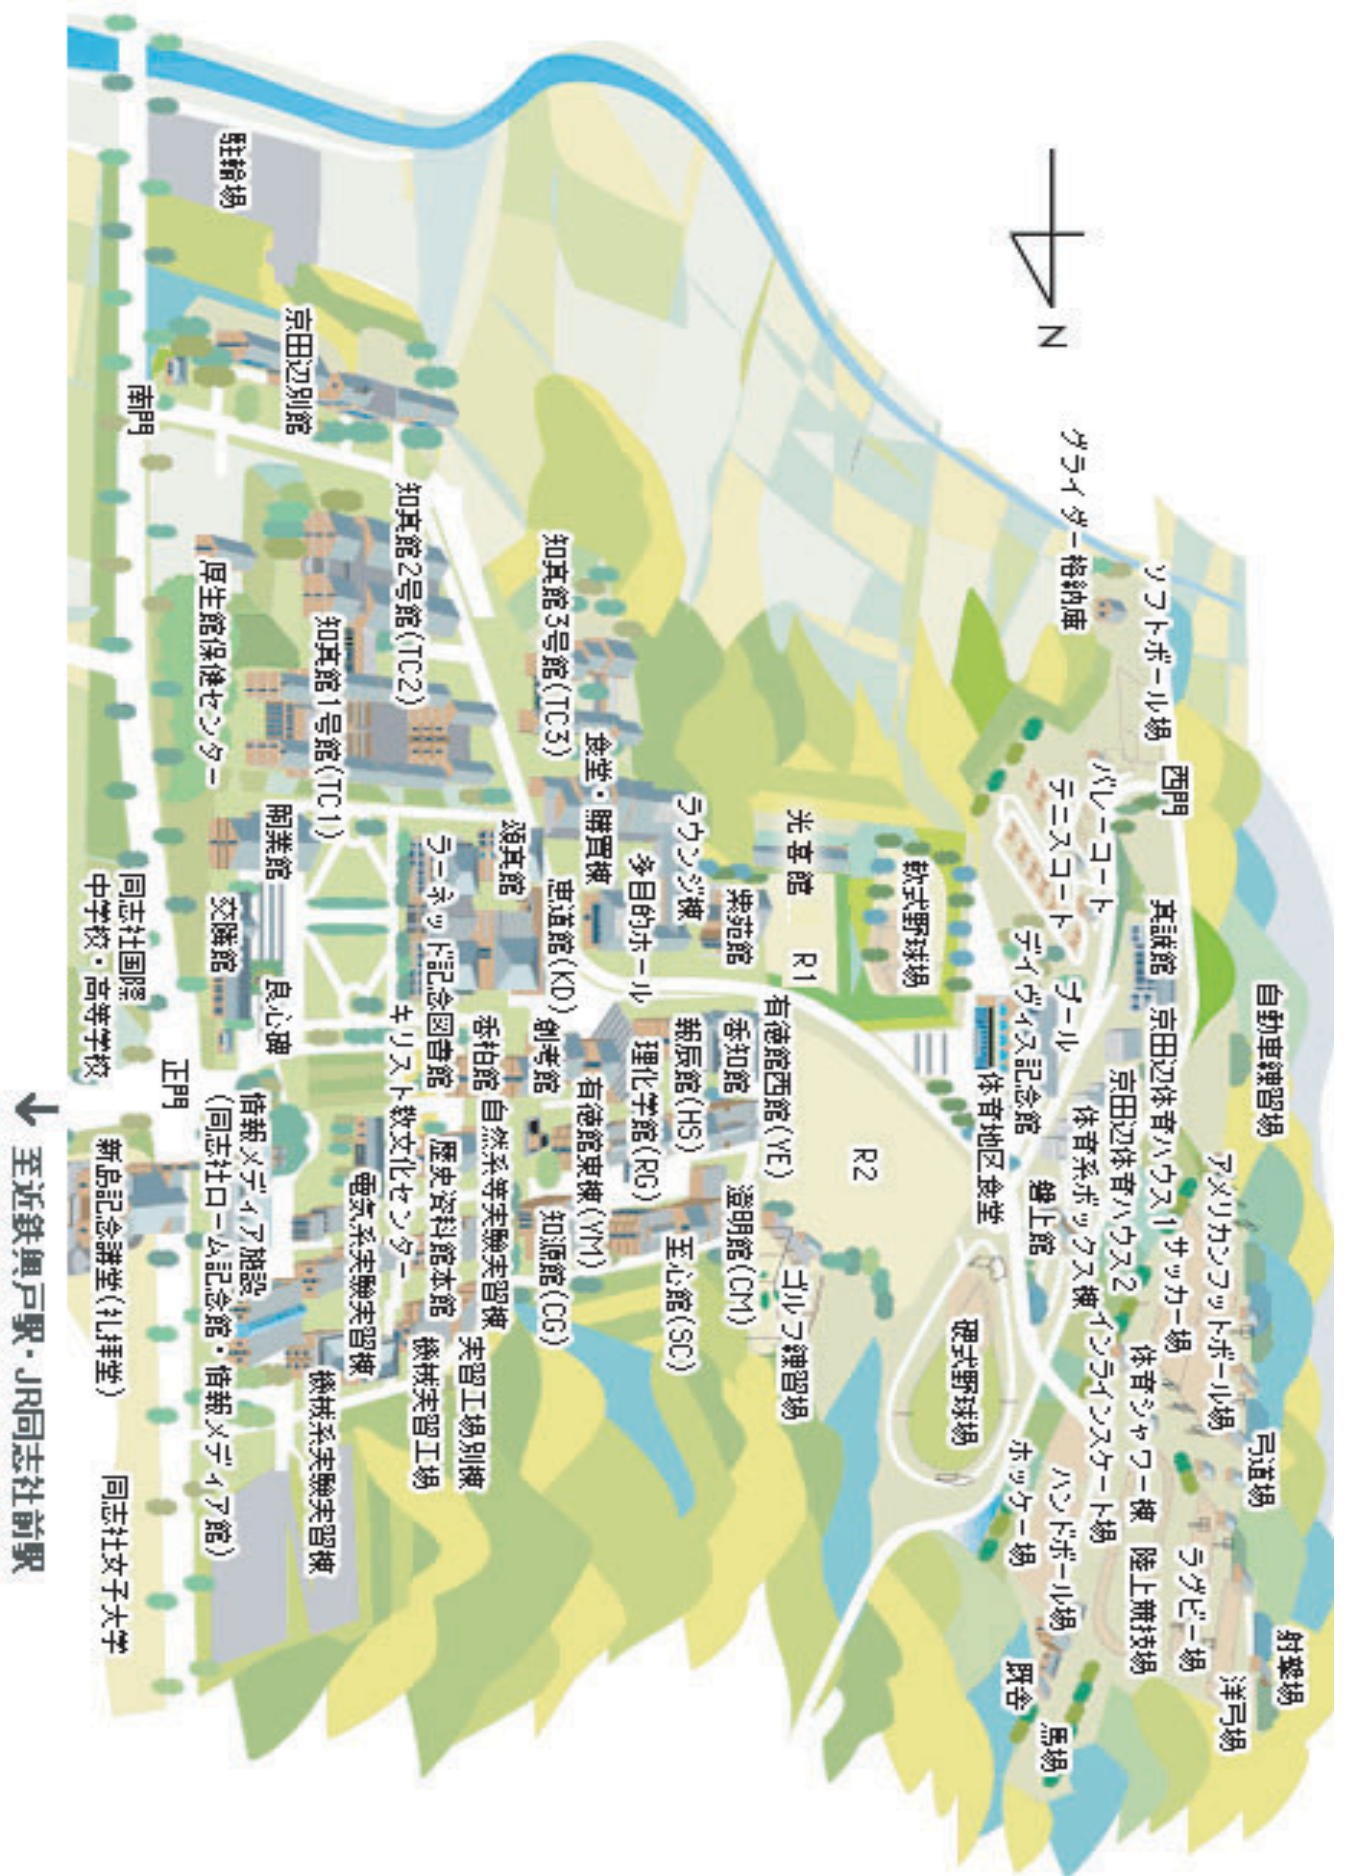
N

駐輪場
京田辺別館
南門
知真館2号館(TC2)
知真館1号館(TC1)
知真館3号館(TC3)
厚生館保健センター
グライダー格納庫
ソフトボール場
西門
バレーコート
テニスコート
真誠館
自動車練習場
京田辺体育ハウス1
京田辺体育ハウス2
アメリカンフットボール場
サッカー場
弓道場
体育系ボックス棟
インラインスケート場
体育シャワー棟
ラグビー場
陸上競技場
射撃場
洋弓場
ハンドボール場
ホッケー場
厩舎
馬場
硬式野球場
蟲上館
体育地区食堂
デイヴィス記念館
プール
軟式野球場
光喜館
ラウンジ棟
多目的ホール
食堂・購買棟
楽苑館
R1
R2
有徳館西館(YE)
香知館
新辰館(HS)
理化学館(RG)
有徳館東館(YM)
知源館(CG)
至心館(SC)
遼明館(CM)
ゴルフ練習場
恵道館(KD)
頌真館
創考館
香柏館
自然系実験実習棟
歴史資料館本館
実習工場別棟
機械実習工場
機械系実験実習棟
電気系実験実習棟
キリスト教文化センター
ラーネッド記念図書館
良心館
交隣館
剛業館
情報メディア施設
(同志社ローム記念館・情報メディア館)
同志社国際
中学校・高等学校
正門
新島記念講堂(礼拝堂)
同志社女子大学
← 至近鉄興戸駅・JR同志社前駅